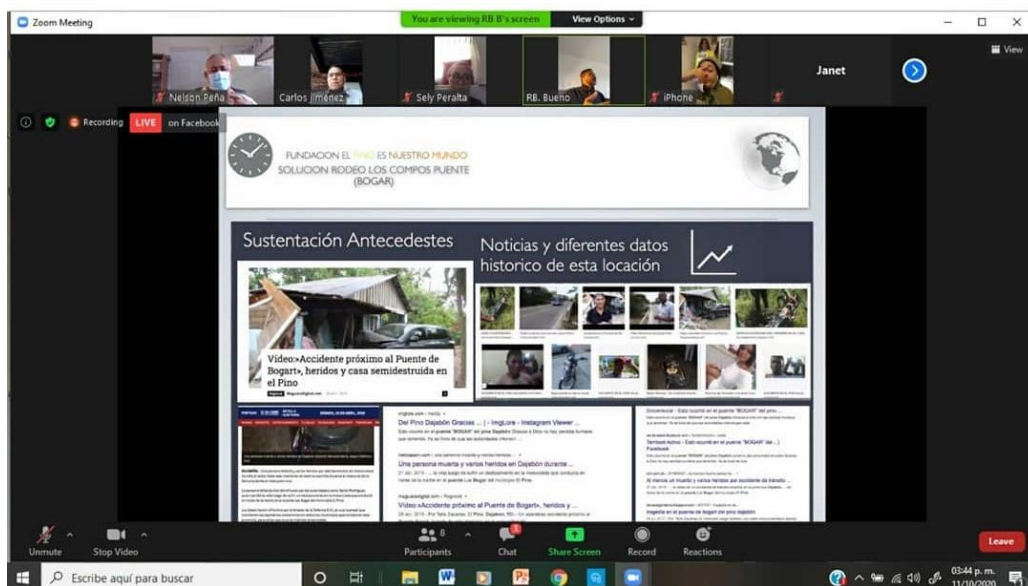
Zoom Meeting

You are viewing RB B's screen

View Options

View

Nelson Peña

Carlos Jiménez

Sely Peralta

RB. Bueno

iPhone

Janet

Recording

LIVE

on Facebook

FUNDACION EL PINO ES NUESTRO MUNDO
SOLUCION RODEO LOS COMPOS PUENTE (BOGAR)

Sustentación Antecedestes

Noticias y diferentes datos historico de esta locación

Vídeo:»Accidente próximo al Puente de Bogart», heridos y casa semidestruida en el Pino

Del Pino Dajabón Gracias ... | ImgLore - Instagram Viewer ...

Una persona muerta y varios heridos en Dajabón durante ...

Video «Accidente próximo al Puente de Bogart», heridos y ...

Tambulé Activo - Esto ocurrió en el puente "BOGAR" de ... | Facebook

Al menos un muerto y varios heridos por accidente de tránsito ...

tragedia en el puente de bogart del pino dajabon

Unmute

Stop Video

Participants

8

Chat

Share Screen

Record

Reactions

Leave

Escribe aquí para buscar

03:44 p. m.
11/10/2020